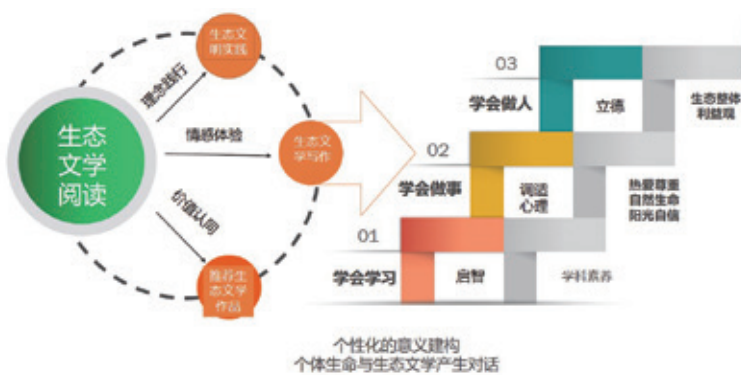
生态文学阅读

理念践行

生态文明实践

情感体验

生态文学写作

价值认同

推荐生态文学作品

03

学会做人

立德

生态整体利益观

02

学会做事

调适心理

热爱尊重自然生命阳光自信

01

学会学习

启智

学科素养

个性化的意义建构
个体生命与生态文学产生对话